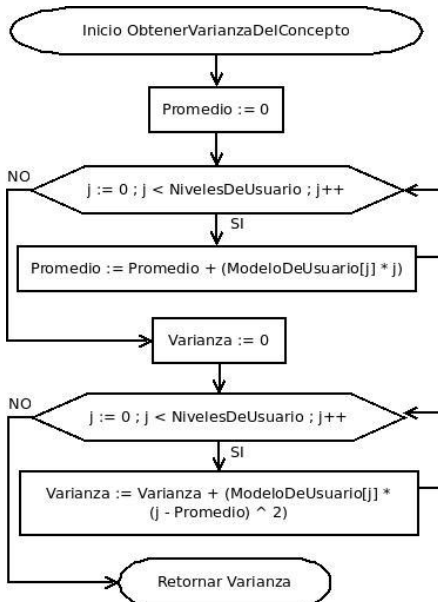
Inicio ObtenerVarianzaDelConcepto

Promedio := 0

NO

j := 0 ; j < NivelesDeUsuario ; j++

SI

Promedio := Promedio + (ModeloDeUsuario[j] * j)

Varianza := 0

NO

j := 0 ; j < NivelesDeUsuario ; j++

SI

Varianza := Varianza + (ModeloDeUsuario[j] * (j - Promedio) ^ 2)

Retornar Varianza